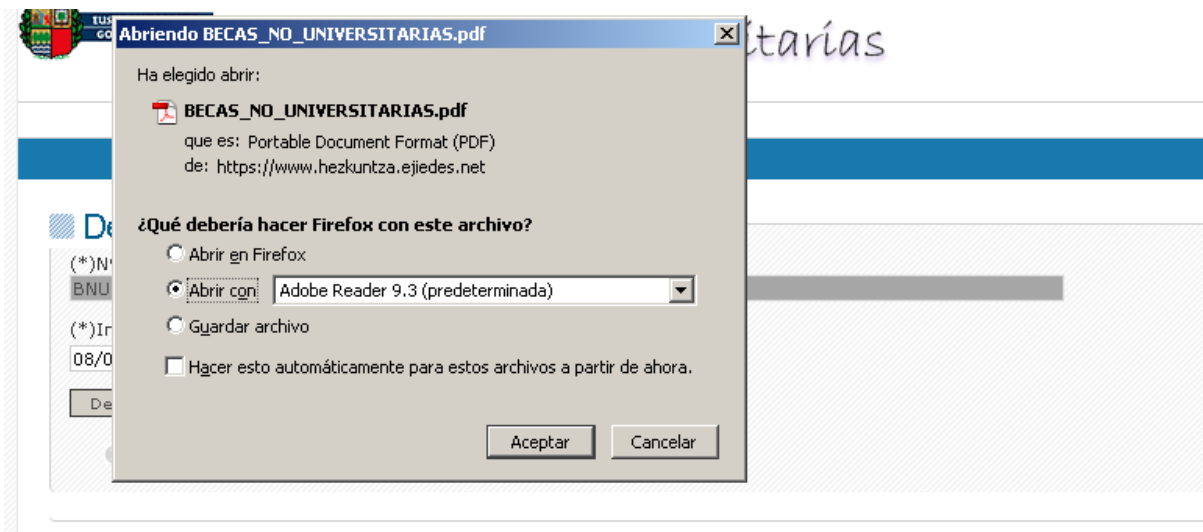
TUS
GO

Abriendo BECAS_NO_UNIVERSITARIAS.pdf

itarias

Ha elegido abrir:

BECAS_NO_UNIVERSITARIAS.pdf

que es: Portable Document Format (PDF)

de: https://www.hezkuntza.ejiedes.net

De

(*)N

BNU

(*)In

08/0

De

¿Qué debería hacer Firefox con este archivo?

Abrir en Firefox

Abrir con Adobe Reader 9.3 (predeterminada)

Guardar archivo

Hacer esto automáticamente para estos archivos a partir de ahora.

Aceptar

Cancelar